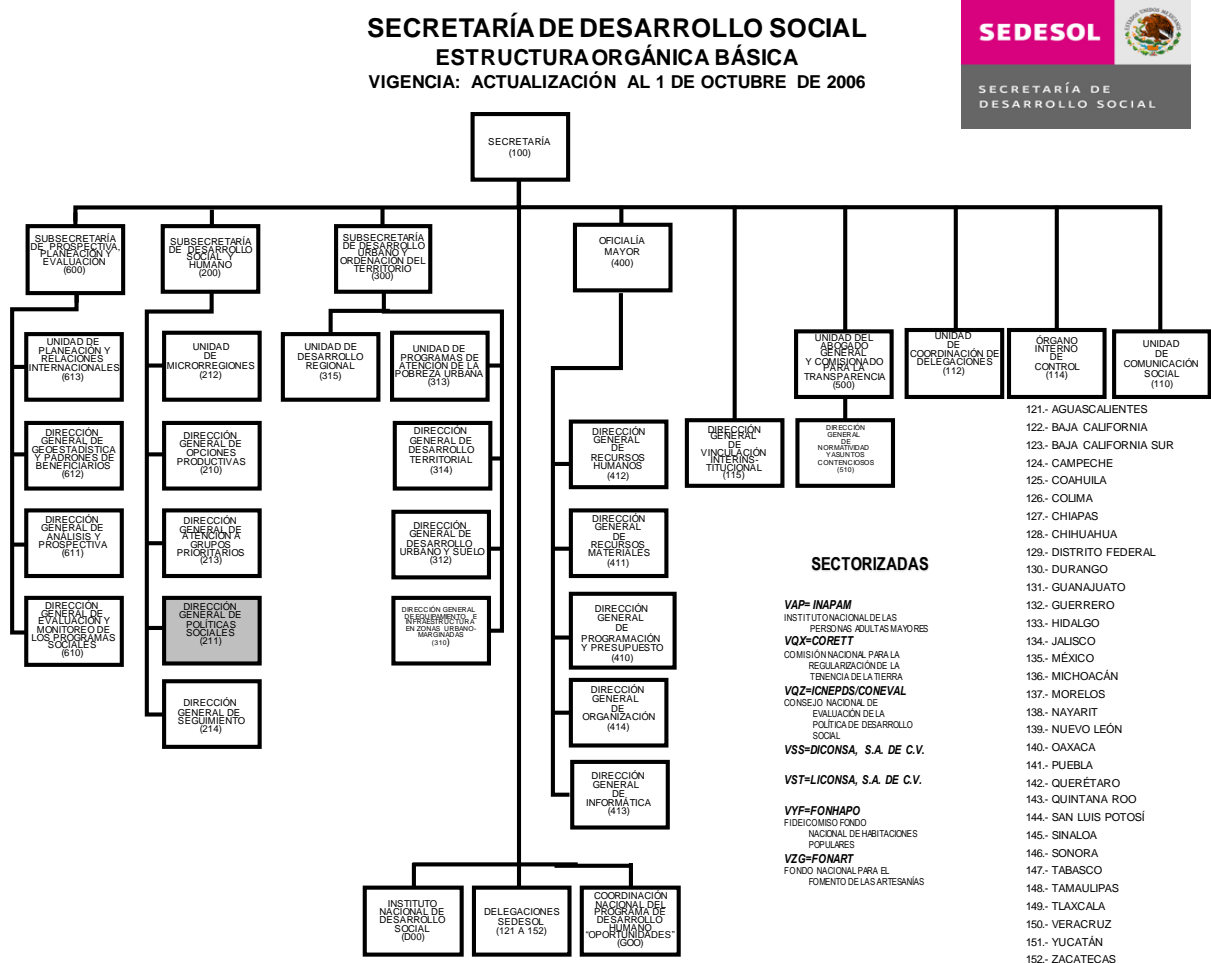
SECRETARÍA DE DESARROLLO SOCIAL
ESTRUCTURA ORGÁNICA BÁSICA
VIGENCIA: ACTUALIZACIÓN AL 1 DE OCTUBRE DE 2006

SEDESOL
SECRETARÍA DE DESARROLLO SOCIAL

SECRETARÍA (100)

SUBSECRETARÍA DE PROSPECTIVA, PLANEACIÓN Y EVALUACIÓN (600)

UNIDAD DE PLANEACIÓN Y RELACIONES INTERNACIONALES (613)

DIRECCIÓN GENERAL DE GEOESTADÍSTICA Y PADRONES DE BENEFICIARIOS (612)

DIRECCIÓN GENERAL DE ANÁLISIS Y PROSPECTIVA (611)

DIRECCIÓN GENERAL DE EVALUACIÓN Y MONITOREO DE LOS PROGRAMAS SOCIALES (610)

SUBSECRETARÍA DE DESARROLLO SOCIAL Y HUMANO (200)

UNIDAD DE MICRORREGIONES (212)

DIRECCIÓN GENERAL DE OPCIONES PRODUCTIVAS (210)

DIRECCIÓN GENERAL DE ATENCIÓN A GRUPOS PRIORITARIOS (213)

DIRECCIÓN GENERAL DE POLÍTICAS SOCIALES (211)

DIRECCIÓN GENERAL DE SEGUIMIENTO (214)

SUBSECRETARÍA DE DESARROLLO URBANO Y ORDENACIÓN DEL TERRITORIO (300)

UNIDAD DE DESARROLLO REGIONAL (315)

UNIDAD DE PROGRAMAS DE ATENCIÓN DE LA POBREZA URBANA (313)

DIRECCIÓN GENERAL DE DESARROLLO TERRITORIAL (314)

DIRECCIÓN GENERAL DE DESARROLLO URBANO Y SUELO (312)

DIRECCIÓN GENERAL DE EQUIPAMIENTO E INFRAESTRUCTURA EN ZONAS URBANO-MARGINADAS (310)

OFICIALÍA MAYOR (400)

DIRECCIÓN GENERAL DE RECURSOS HUMANOS (412)

DIRECCIÓN GENERAL DE RECURSOS MATERIALES (411)

DIRECCIÓN GENERAL DE PROGRAMACIÓN Y PRESUPUESTO (410)

DIRECCIÓN GENERAL DE ORGANIZACIÓN (414)

DIRECCIÓN GENERAL DE INFORMÁTICA (413)

DIRECCIÓN GENERAL DE VINCULACIÓN INTERINSTITUCIONAL (115)

UNIDAD DEL ABOGADO GENERAL Y COMISIONADO PARA LA TRANSPARENCIA (500)

DIRECCIÓN GENERAL DE NORMATIVIDAD Y ASUNTOS CONTENCIOSOS (510)

UNIDAD DE COORDINACIÓN DE DELEGACIONES (112)

ÓRGANO INTERNO DE CONTROL (114)

UNIDAD DE COMUNICACIÓN SOCIAL (110)

121.- AGUASCALIENTES
122.- BAJA CALIFORNIA
123.- BAJA CALIFORNIA SUR
124.- CAMPECHE
125.- COAHUILA
126.- COLIMA
127.- CHIAPAS
128.- CHIHUAHUA
129.- DISTRITO FEDERAL
130.- DURANGO
131.- GUANAJUATO
132.- GUERRERO
133.- HIDALGO
134.- JALISCO
135.- MÉXICO
136.- MICHOACÁN
137.- MORELOS
138.- NAYARIT
139.- NUEVO LEÓN
140.- OAXACA
141.- PUEBLA
142.- QUERÉTARO
143.- QUINTANA ROO
144.- SAN LUIS POTOSÍ
145.- SINALOA
146.- SONORA
147.- TABASCO
148.- TAMAULIPAS
149.- TLAXCALA
150.- VERACRUZ
151.- YUCATÁN
152.- ZACATECAS

SECTORIZADAS

VAP= INAPAM
INSTITUTO NACIONAL DE LAS PERSONAS ADULTAS MAYORES
VQX=CORETT
COMISIÓN NACIONAL PARA LA REGULARIZACIÓN DE LA TENENCIA DE LA TIERRA
VQZ=ICNEPDS/CONEVAL
CONSEJO NACIONAL DE EVALUACIÓN DE LA POLÍTICA DE DESARROLLO SOCIAL
VSS=DICONSA, S.A. DE C.V.
VST=LICONSA, S.A. DE C.V.
VYF=FONHAPO
FIDEICOMISO FONDO NACIONAL DE HABITACIONES POPULARES
VZG=FONART
FONDO NACIONAL PARA EL FOMENTO DE LAS ARTESANÍAS

INSTITUTO NACIONAL DE DESARROLLO SOCIAL (D00)

DELEGACIONES SEDESOL (121 A 152)

COORDINACIÓN NACIONAL DEL PROGRAMA DE DESARROLLO HUMANO "OPORTUNIDADES" (GOO)